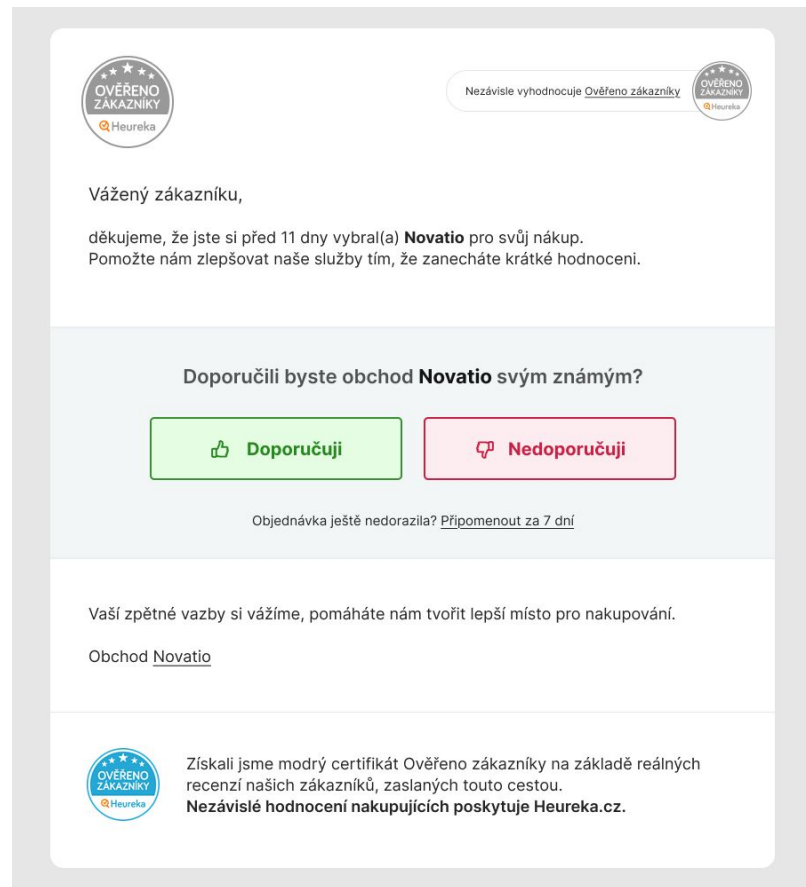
OVĚŘENO ZÁKAZNÍKY
Heureka

Nezávisle vyhodnocuje Ověřeno zákazníky

OVĚŘENO ZÁKAZNÍKY
Heureka

Vážený zákazníku,

děkujeme, že jste si před 11 dny vybral(a) **Novatio** pro svůj nákup.
Pomožte nám zlepšovat naše služby tím, že zanecháte krátké hodnocení.

Doporučili byste obchod **Novatio** svým známým?

Doporučuji

Nedoporučuji

Objednávka ještě nedorazila? Připomenout za 7 dní

Vaší zpětné vazby si vážíme, pomáháte nám tvořit lepší místo pro nakupování.

Obchod Novatio

OVĚŘENO ZÁKAZNÍKY
Heureka

Získali jsme modrý certifikát Ověřeno zákazníky na základě reálných recenzí našich zákazníků, zaslaných touto cestou.
**Nezávislé hodnocení nakupujících poskytuje Heureka.cz.**